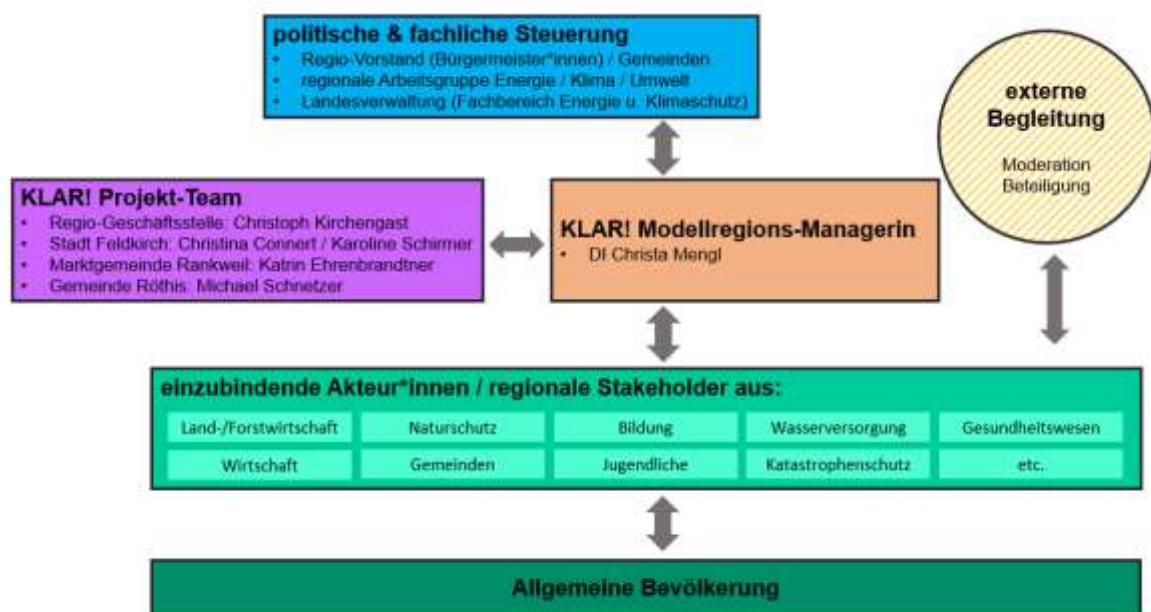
politische & fachliche Steuerung
- Regio-Vorstand (Bürgermeister*innen) / Gemeinden
- regionale Arbeitsgruppe Energie / Klima / Umwelt
- Landesverwaltung (Fachbereich Energie u. Klimaschutz)

externe Begleitung

Moderation
Beteiligung

KLAR! Projekt-Team
- Regio-Geschäftsstelle: Christoph Kirchengast
- Stadt Feldkirch: Christina Connert / Karoline Schirmer
- Marktgemeinde Rankweil: Katrin Ehrenbrandtner
- Gemeinde Röthis: Michael Schnetzer

KLAR! Modellregions-Managerin
- DI Christa Mengl

einzubindende Akteur*innen / regionale Stakeholder aus:

| Land-/Forstwirtschaft | Naturschutz | Bildung | Wasserversorgung | Gesundheitswesen |
|---|---|---|---|---|
| Wirtschaft | Gemeinden | Jugendliche | Katastrophenschutz | etc. |

Allgemeine Bevölkerung